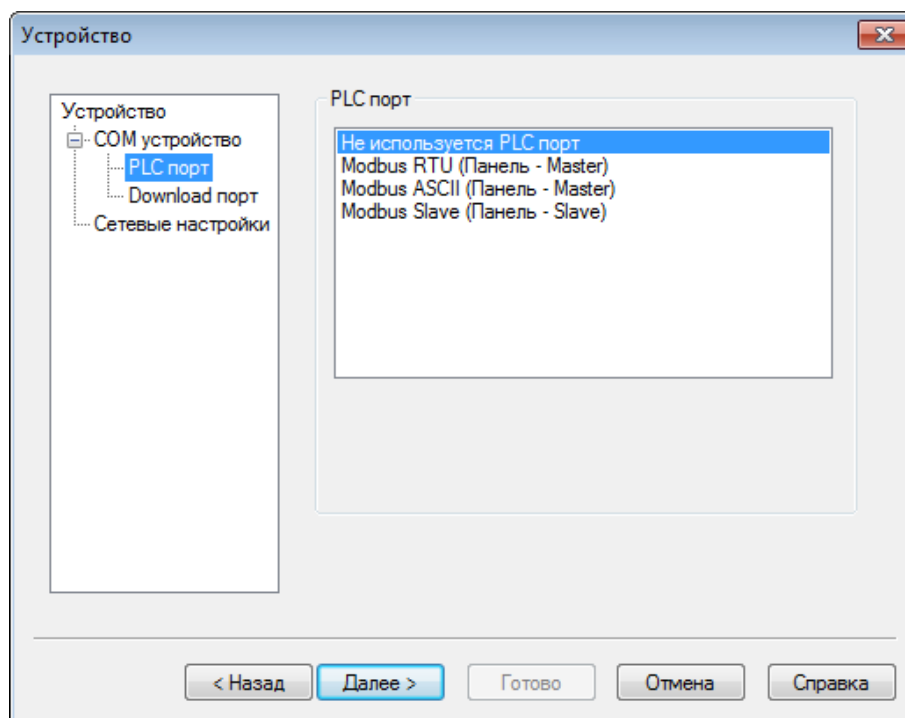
Устройство

Устройство
COM устройство
PLC порт
Download порт
Сетевые настройки

PLC порт

Не используется PLC порт
Modbus RTU (Панель - Master)
Modbus ASCII (Панель - Master)
Modbus Slave (Панель - Slave)

< Назад
Далее >
Готово
Отмена
Справка